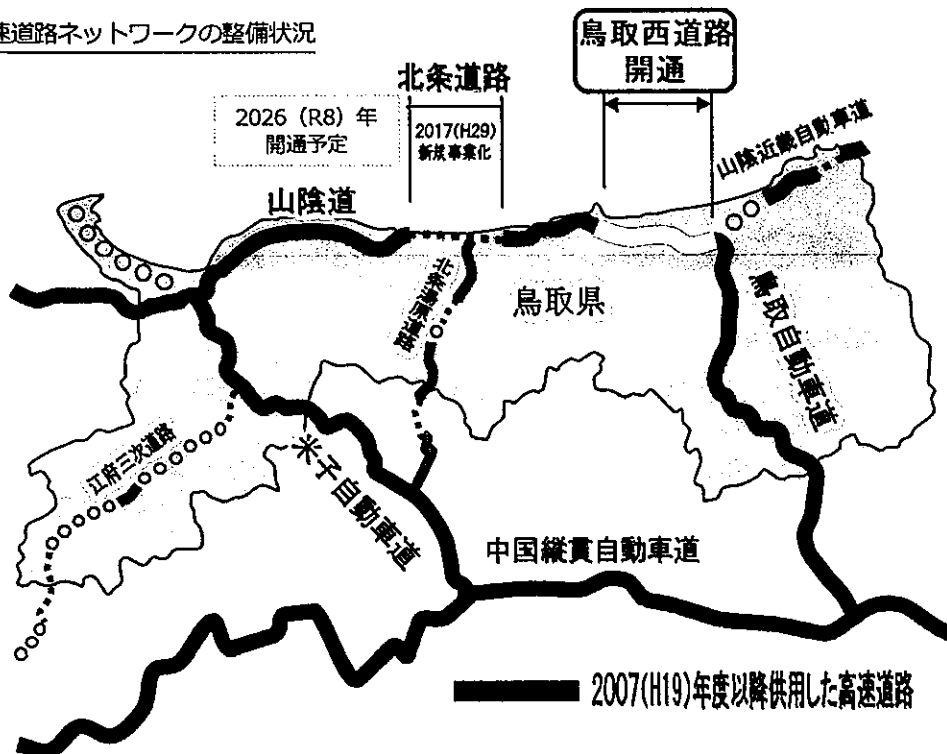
速道路ネットワークの整備状況

2026 (R8) 年
開通予定

北条道路
2017(H29)
新規事業化

鳥取西道路
開通

山陰近畿自動車道

山陰道

北条湯原道路

鳥取県

鳥取自動車道

江府三次道路

米子自動車道

中国縦貫自動車道

2007(H19)年度以降供用した高速道路